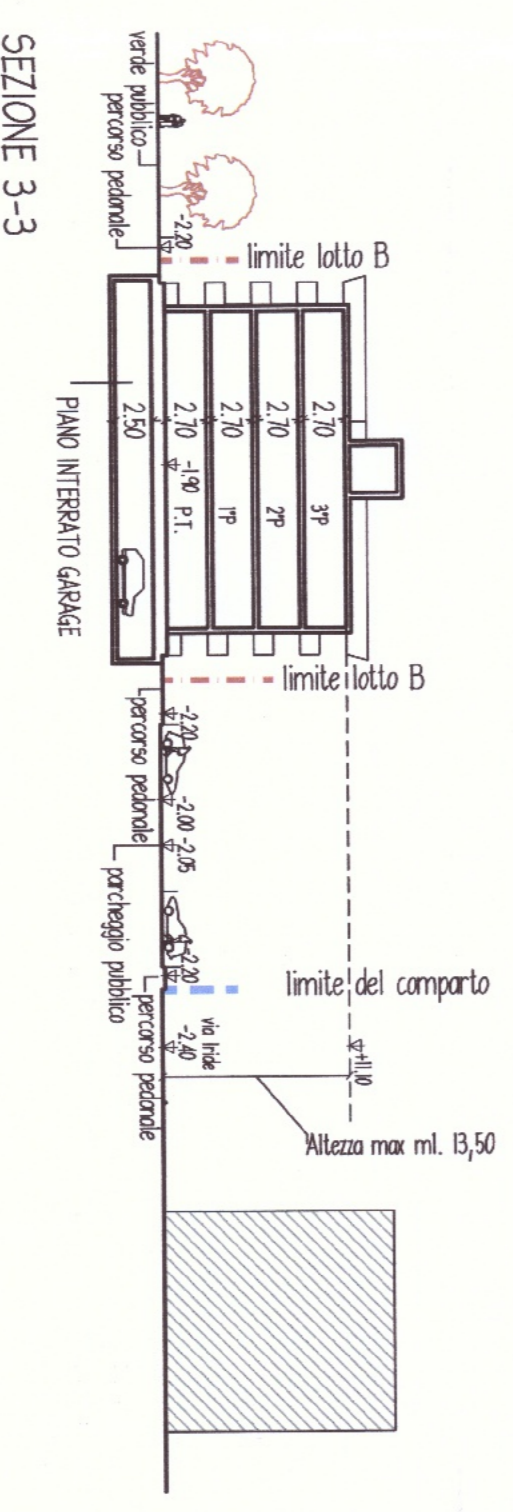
SEZIONE 3-3

verde pubblico
percorso pedonale
-2.20
limite lotto B
2.50
2.70
2.70
2.70
2.70
-1.90
P.T.
1°P
2°P
3°P
PIANO INTERRATO GARAGE
limite lotto B
-2.20
percorso pedonale
-2.00 -2.05
parcheggio pubblico
-2.20
limite del comparto
percorso pedonale
via Iride
-2.40
+11.10
Altezza max ml. 13,50